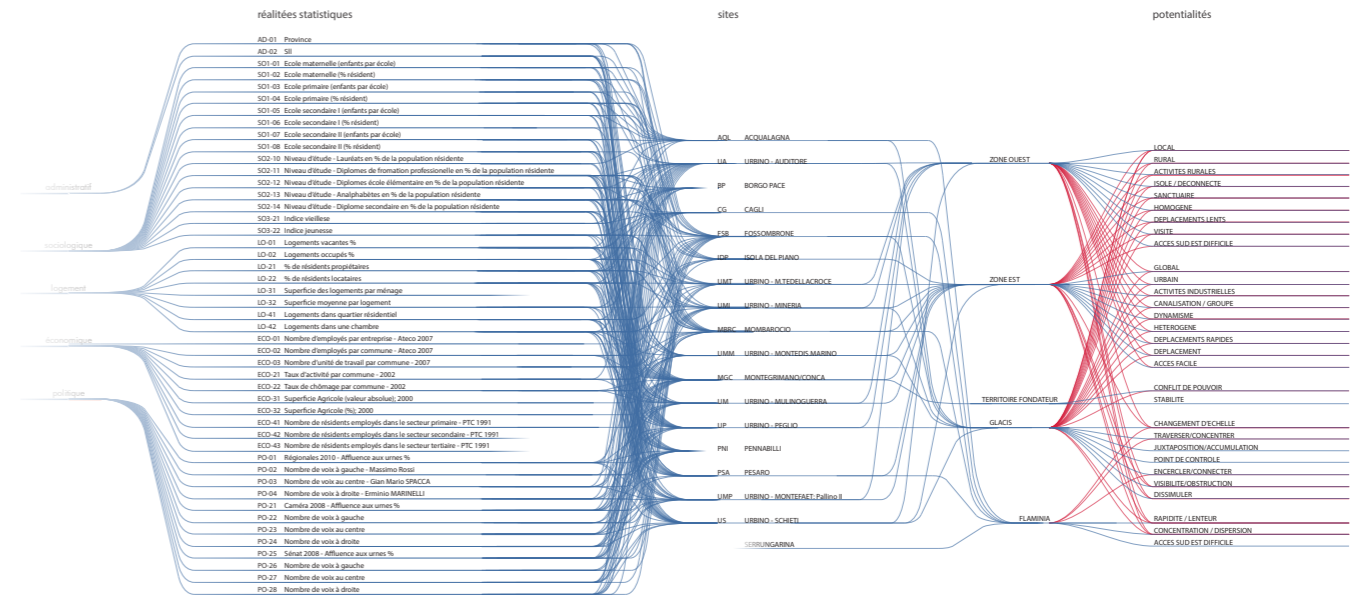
réalitées statistiques

sites

potentialités

administratif

sociologique

logement

économique

politique

AD-01 Province
AD-02 SII
SO1-01 Ecole maternelle (enfants par école)
SO1-02 Ecole maternelle (% résident)
SO1-03 Ecole primaire (enfants par école)
SO1-04 Ecole primaire (% résident)
SO1-05 Ecole secondaire I (enfants par école)
SO1-06 Ecole secondaire I (% résident)
SO1-07 Ecole secondaire II (enfants par école)
SO1-08 Ecole secondaire II (% résident)
SO2-10 Niveau d'étude - Lauréats en % de la population résidente
SO2-11 Niveau d'étude - Diplomes de fromation professionnelle en % de la population résidente
SO2-12 Niveau d'étude - Diplomes école élémentaire en % de la population résidente
SO2-13 Niveau d'étude - Analphabètes en % de la population résidente
SO2-14 Niveau d'étude - Diplome secondaire en % de la population résidente
SO3-21 Indice vieillese
SO3-22 Indice jeunesse
LO-01 Logements vacantes %
LO-02 Logements occupés %
LO-21 % de résidents propriétaires
LO-22 % de résidents locataires
LO-31 Superficie des logements par ménage
LO-32 Superficie moyenne par logement
LO-41 Logements dans quartier résidentiel
LO-42 Logements dans une chambre
ECO-01 Nombre d'employés par entreprise - Ateco 2007
ECO-02 Nombre d'employés par commune - Ateco 2007
ECO-03 Nombre d'unité de travail par commune - 2007
ECO-21 Taux d'activité par commune - 2002
ECO-22 Taux de chômage par commune - 2002
ECO-31 Superficie Agricole (valeur absolue); 2000
ECO-32 Superficie Agricole (%); 2000
ECO-41 Nombre de résidents employés dans le secteur primaire - PTC 1991
ECO-42 Nombre de résidents employés dans le secteur secondaire - PTC 1991
ECO-43 Nombre de résidents employés dans le secteur tertiaire - PTC 1991
PO-01 Régionales 2010 - Affluence aux urnes %
PO-02 Nombre de voix à gauche - Massimo Rossi
PO-03 Nombre de voix au centre - Gian Mario SPACCA
PO-04 Nombre de voix à droite - Erminio MARINELLI
PO-21 Caméra 2008 - Affluence aux urnes %
PO-22 Nombre de voix à gauche
PO-23 Nombre de voix au centre
PO-24 Nombre de voix à droite
PO-25 Sénat 2008 - Affluence aux urnes %
PO-26 Nombre de voix à gauche
PO-27 Nombre de voix au centre
PO-28 Nombre de voix à droite

AQL ACQUALAGNA
UA URBINO - AUDITORE
BP BORGO PACE
CG CAGLI
FSB FOSSOMBRONE
IDP ISOLA DEL PIANO
UMT URBINO - M.TEDELLACROCE
UMI URBINO - MINERIA
MBRC MOMBAROCIO
UMM URBINO - MONTEDIS MARINO
MGC MONTEGRIMANO/CONCA
UM URBINO - MULINOGUERRA
UP URBINO - PEGLIO
PNI PENNABILLI
PSA PESARO
UMP URBINO - MONTEFAET; Pallino II
US URBINO - SCHIETI
SERRUNGARINA

ZONE OUEST
ZONE EST
TERRITOIRE FONDATEUR
GLACIS
FLAMINIA

LOCAL
RURAL
ACTIVITES RURALES
ISOLE / DECONNECTE
SANCTUAIRE
HOMOGENE
DEPLACEMENTS LENTS
VISITE
ACCES SUD EST DIFFICILE
GLOBAL
URBAIN
ACTIVITES INDUSTRIELLES
CANALISATION / GROUPE
DYNAMISME
HETEROGENE
DEPLACEMENTS RAPIDES
DEPLACEMENT
ACCES FACILE
CONFLIT DE POUVOIR
STABILITE
CHANGEMENT D'ECHELLE
TRAVERSER/CONCENTRER
JUXTAPOSITION/ACCUMULATION
POINT DE CONTROLE
ENCERCLER/CONNECTER
VISIBILITE/OBSTRUCTION
DISSIMULER
RAPIDITE / LENTEUR
CONCENTRATION / DISPERSION
ACCES SUD EST DIFFICILE